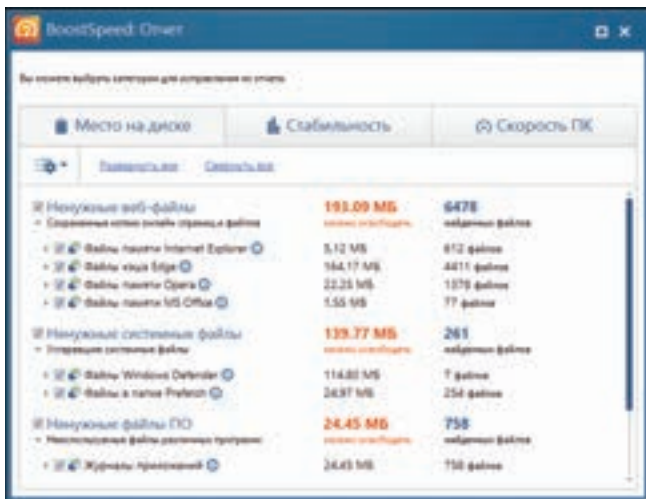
BoostSpeed: Отчет

Вы можете выбрать категории для исправления из отчета.

Место на диске | Стабильность | Скорость ПК

Развернуть все   Свернуть все

Ненужные веб-файлы
Сохраненные копии онлайн страниц и файлов
193.09 MB
можно освободить
6478
найденных файлов

Файлы памяти Internet Explorer | 5.12 MB | 612 файлов
Файлы кэша Edge | 164.17 MB | 4411 файлов
Файлы памяти Opera | 22.25 MB | 1378 файлов
Файлы памяти MS Office | 1.55 MB | 77 файлов

Ненужные системные файлы
Устаревшие системные файлы
139.77 MB
можно освободить
261
найденных файлов

Файлы Windows Defender | 114.80 MB | 7 файлов
Файлы в папке Prefetch | 24.97 MB | 254 файлов

Ненужные файлы ПО
Неиспользуемые файлы различных программ
24.45 MB
можно освободить
758
найденных файлов

Журналы приложений | 24.45 MB | 758 файлов